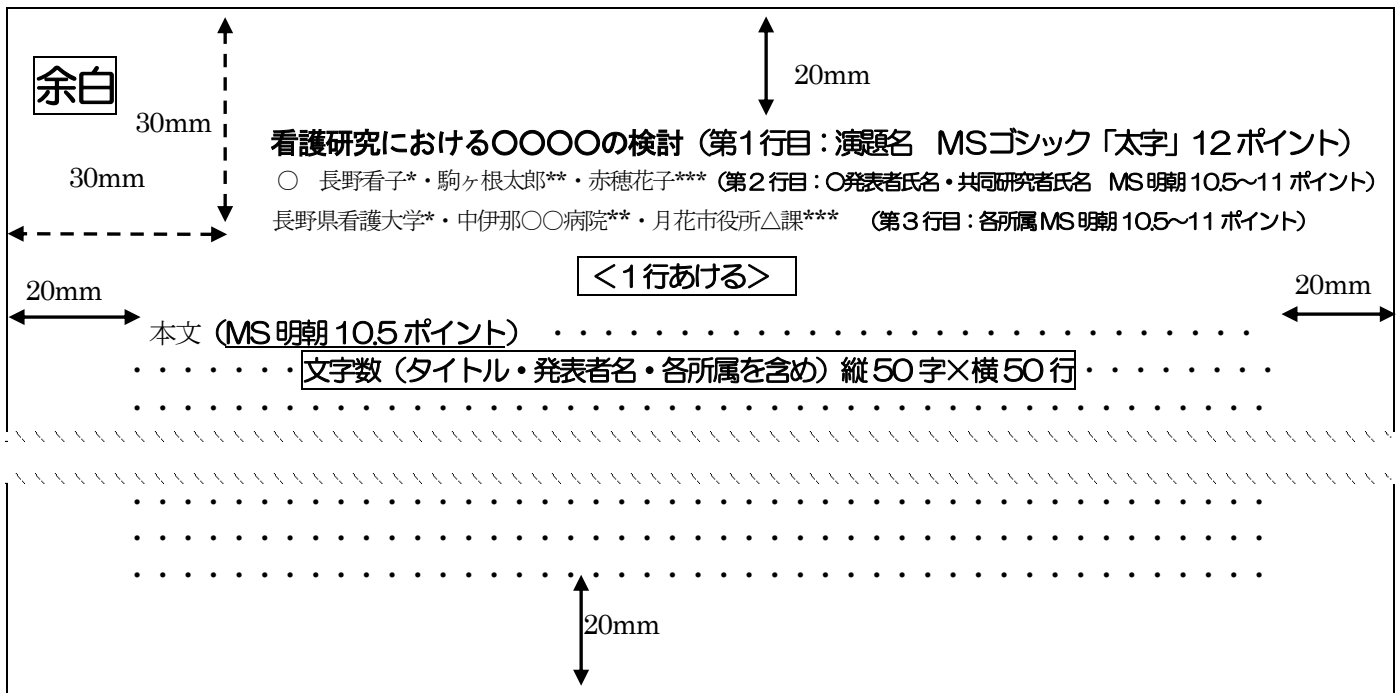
余白

20mm

30mm

30mm

看護研究における〇〇〇〇の検討（第1行目：演題名　MSゴシック「太字」12 ポイント）

〇　長野看子*・駒ヶ根太郎**・赤穂花子***（第2行目：〇発表者氏名・共同研究者氏名　MS 明朝 10.5～11 ポイント）

長野県看護大学*・中伊那〇〇病院**・月花市役所△課***　（第3行目：各所属MS 明朝 10.5～11 ポイント）

＜1行あける＞

20mm

20mm

本文（MS 明朝 10.5 ポイント）・・・・・・・・・・・・・・・・・・・・・・・・・・・・・・・・・・

・・・・・・・文字数（タイトル・発表者名・各所属を含め）縦 50 字×横 50 行・・・・・・・

・・・・・・・・・・・・・・・・・・・・・・・・・・・・・・・・・・・・・・・・・・・・・

・・・・・・・・・・・・・・・・・・・・・・・・・・・・・・・・・・・・・・・・・・・・・

・・・・・・・・・・・・・・・・・・・・・・・・・・・・・・・・・・・・・・・・・・・・・

・・・・・・・・・・・・・・・・・・・・・・・・・・・・・・・・・・・・・・・・・・・・・

20mm